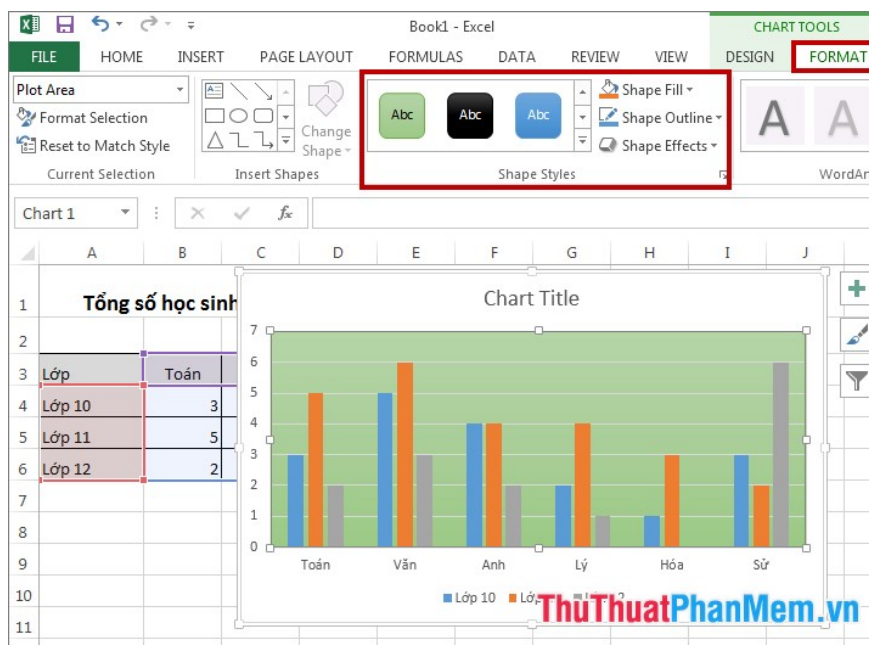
Book1 - Excel

CHART TOOLS

FILE HOME INSERT PAGE LAYOUT FORMULAS DATA REVIEW VIEW DESIGN FORMAT

Plot Area

Format Selection

Reset to Match Style

Current Selection

Change Shape

Insert Shapes

Abc Abc Abc

Shape Fill

Shape Outline

Shape Effects

Shape Styles

A A

WordAr

Chart 1

$f_x$

| | A | B | C | D | E | F | G | H | I | J |
|---|---|---|---|---|---|---|---|---|---|---|
| 1 | Tổng số học sinh | | | | | | | | | |
| 2 | | | | | | | | | | |
| 3 | Lớp | Toán | | | | | | | | |
| 4 | Lớp 10 | 3 | | | | | | | | |
| 5 | Lớp 11 | 5 | | | | | | | | |
| 6 | Lớp 12 | 2 | | | | | | | | |
| 7 | | | | | | | | | | |
| 8 | | | | | | | | | | |
| 9 | | | | | | | | | | |
| 10 | | | | | | | | | | |
| 11 | | | | | | | | | | |

Chart Title

7
6
5
4
3
2
1
0

Toán Văn Anh Lý Hóa Sử

Lớp 10 Lớ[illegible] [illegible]2

ThuThuatPhanMem.vn